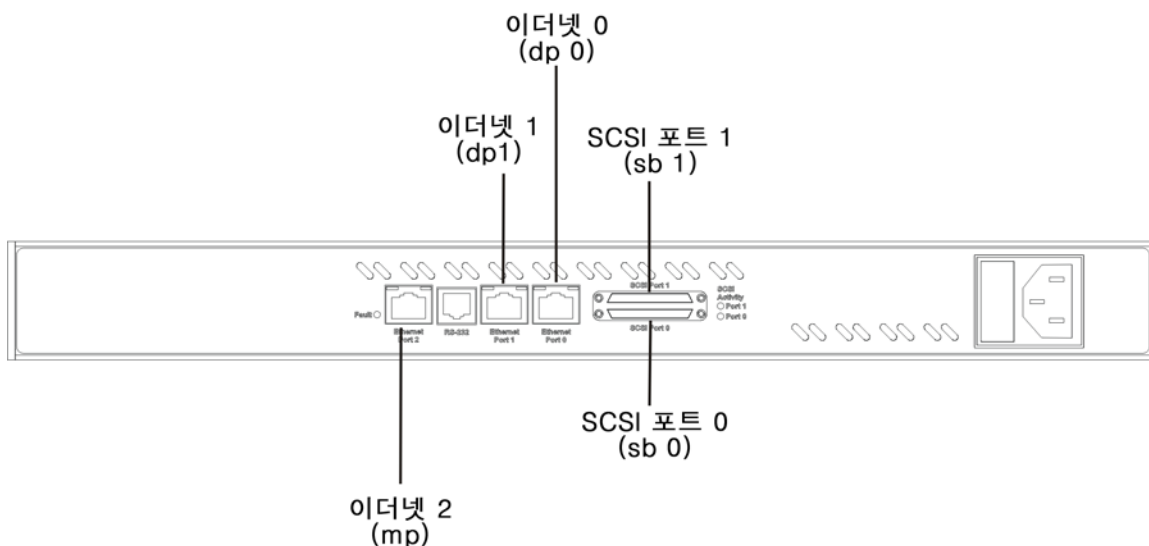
이더넷 0
(dp 0)

이더넷 1
(dp1)

SCSI 포트 1
(sb 1)

Fault

Ethernet Port 2

RS-232

Ethernet Port 1

Ethernet Port 0

SCSI Port 1

SCSI Port 0

SCSI Activity
Port 1
Port 0

SCSI 포트 0
(sb 0)

이더넷 2
(mp)